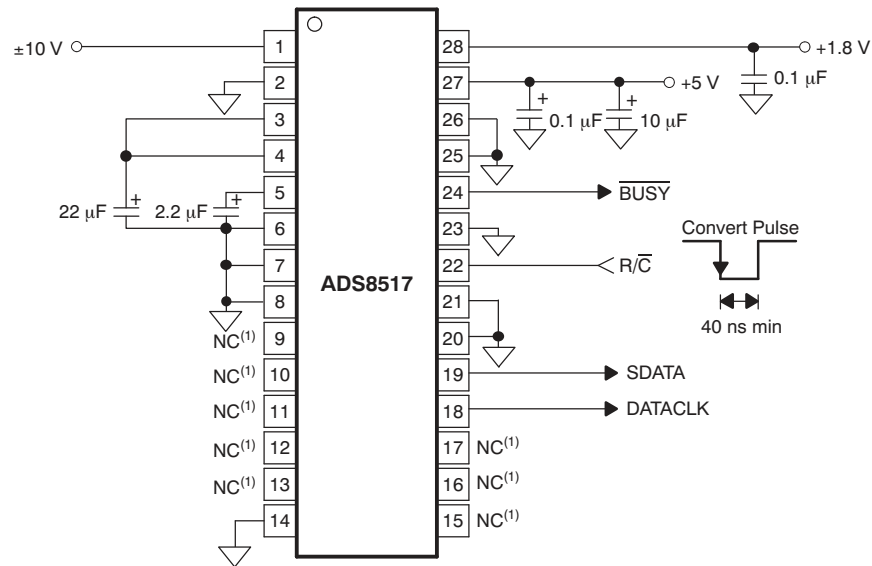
±10 V

1
2
3
4
5
6
7
8
NC$^{(1)}$ 9
NC$^{(1)}$ 10
NC$^{(1)}$ 11
NC$^{(1)}$ 12
NC$^{(1)}$ 13
14

22 μF
2.2 μF

ADS8517

28
27
26
25
24
23
22
21
20
19
18
17 NC$^{(1)}$
16 NC$^{(1)}$
15 NC$^{(1)}$

+1.8 V
0.1 μF
+5 V
0.1 μF
10 μF

$\overline{\text{BUSY}}$
R/$\overline{\text{C}}$
SDATA
DATACLK

Convert Pulse
40 ns min